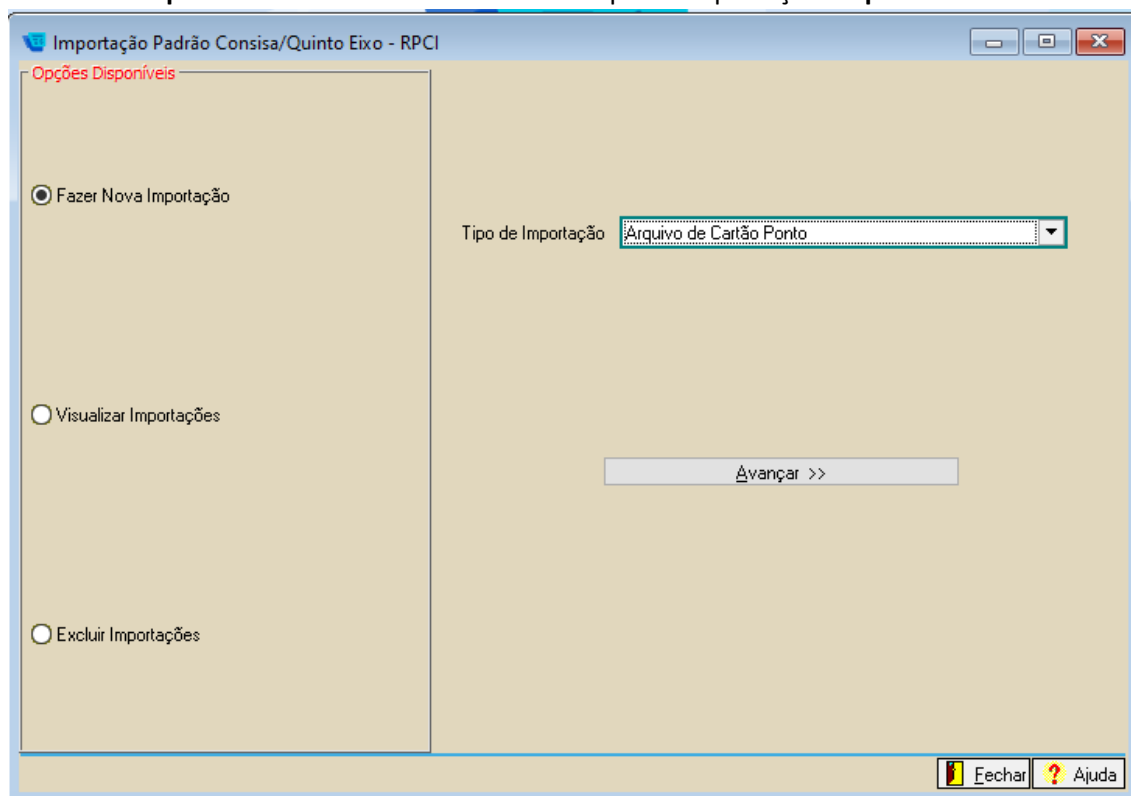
Importação Padrão Consisa/Quinto Eixo - RPCI

Opções Disponíveis

Fazer Nova Importação

Visualizar Importações

Excluir Importações

Tipo de Importação Arquivo de Cartão Ponto

Avançar >>

Fechar

Ajuda